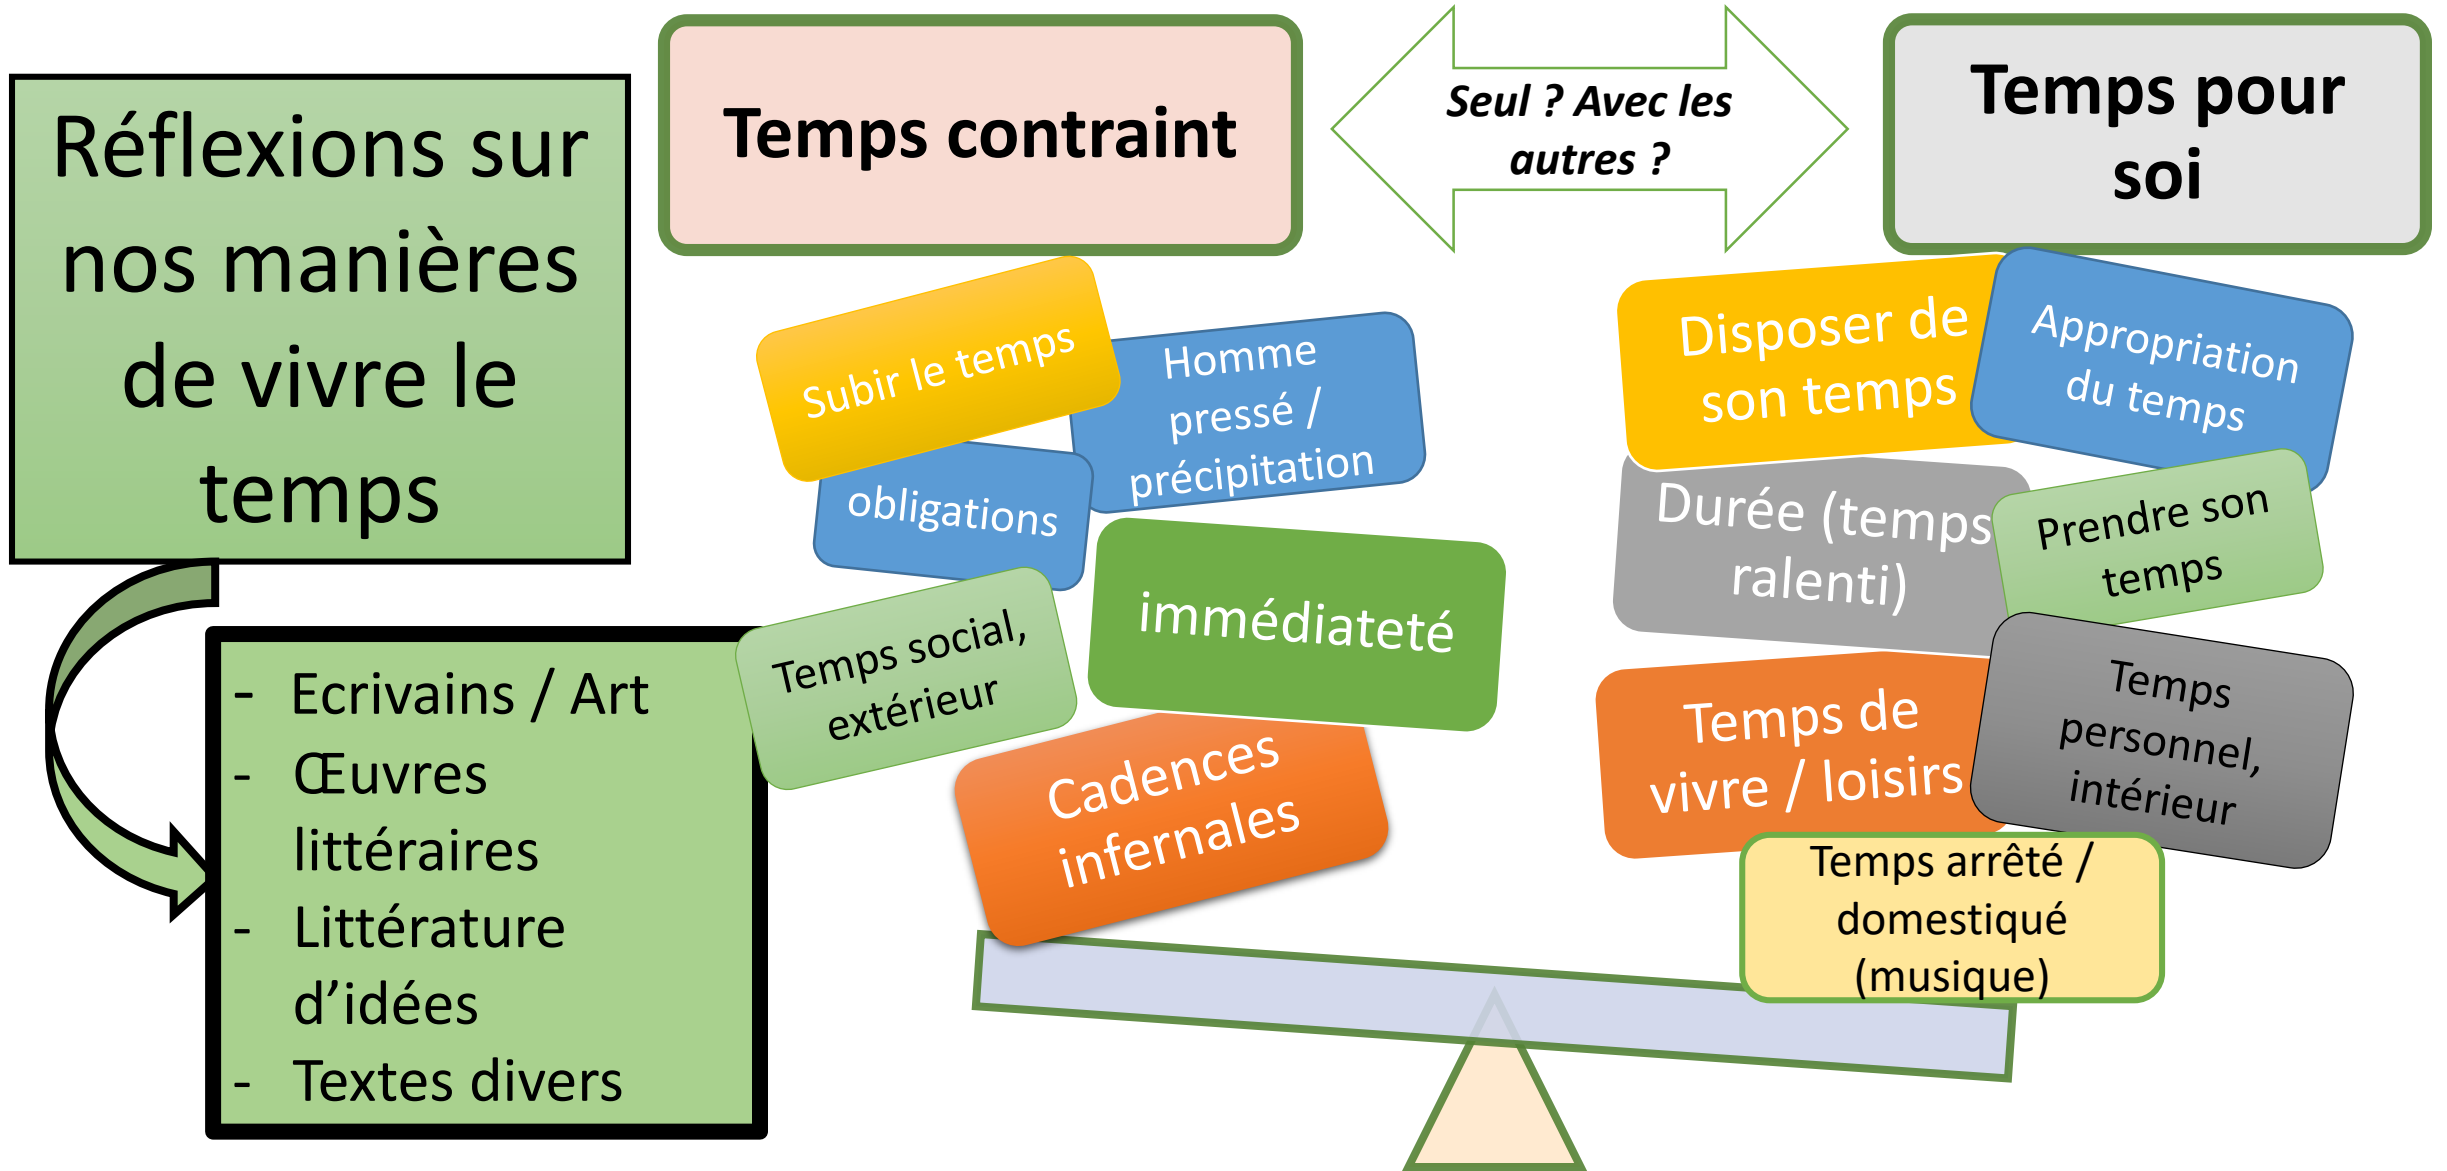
Réflexions sur nos manières de vivre le temps

- Ecrivains / Art
- Œuvres littéraires
- Littérature d'idées
- Textes divers

Temps contraint

Seul ? Avec les autres ?

Temps pour soi

Subir le temps

Homme pressé / précipitation

obligations

immédiateté

Temps social, extérieur

Cadences infernales

Disposer de son temps

Appropriation du temps

Durée (temps ralenti)

Prendre son temps

Temps de vivre / loisirs

Temps personnel, intérieur

Temps arrêté / domestiqué (musique)